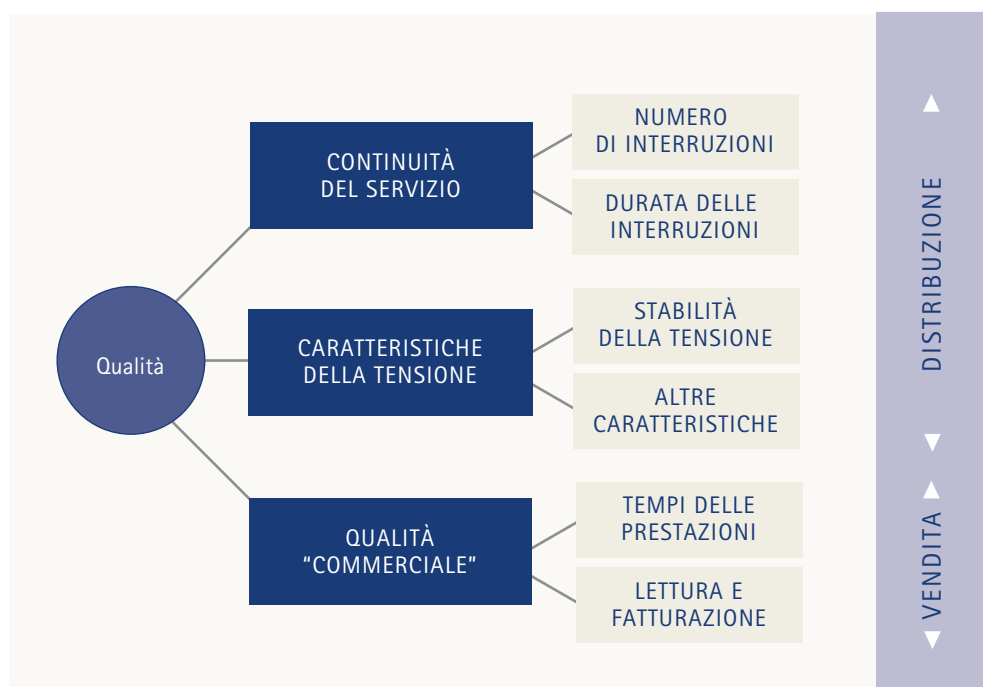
Qualità

CONTINUITÀ DEL SERVIZIO

NUMERO DI INTERRUZIONI

DURATA DELLE INTERRUZIONI

CARATTERISTICHE DELLA TENSIONE

STABILITÀ DELLA TENSIONE

ALTRE CARATTERISTICHE

QUALITÀ “COMMERCIALE”

TEMPI DELLE PRESTAZIONI

LETTURA E FATTURAZIONE

DISTRIBUZIONE

VENDITA